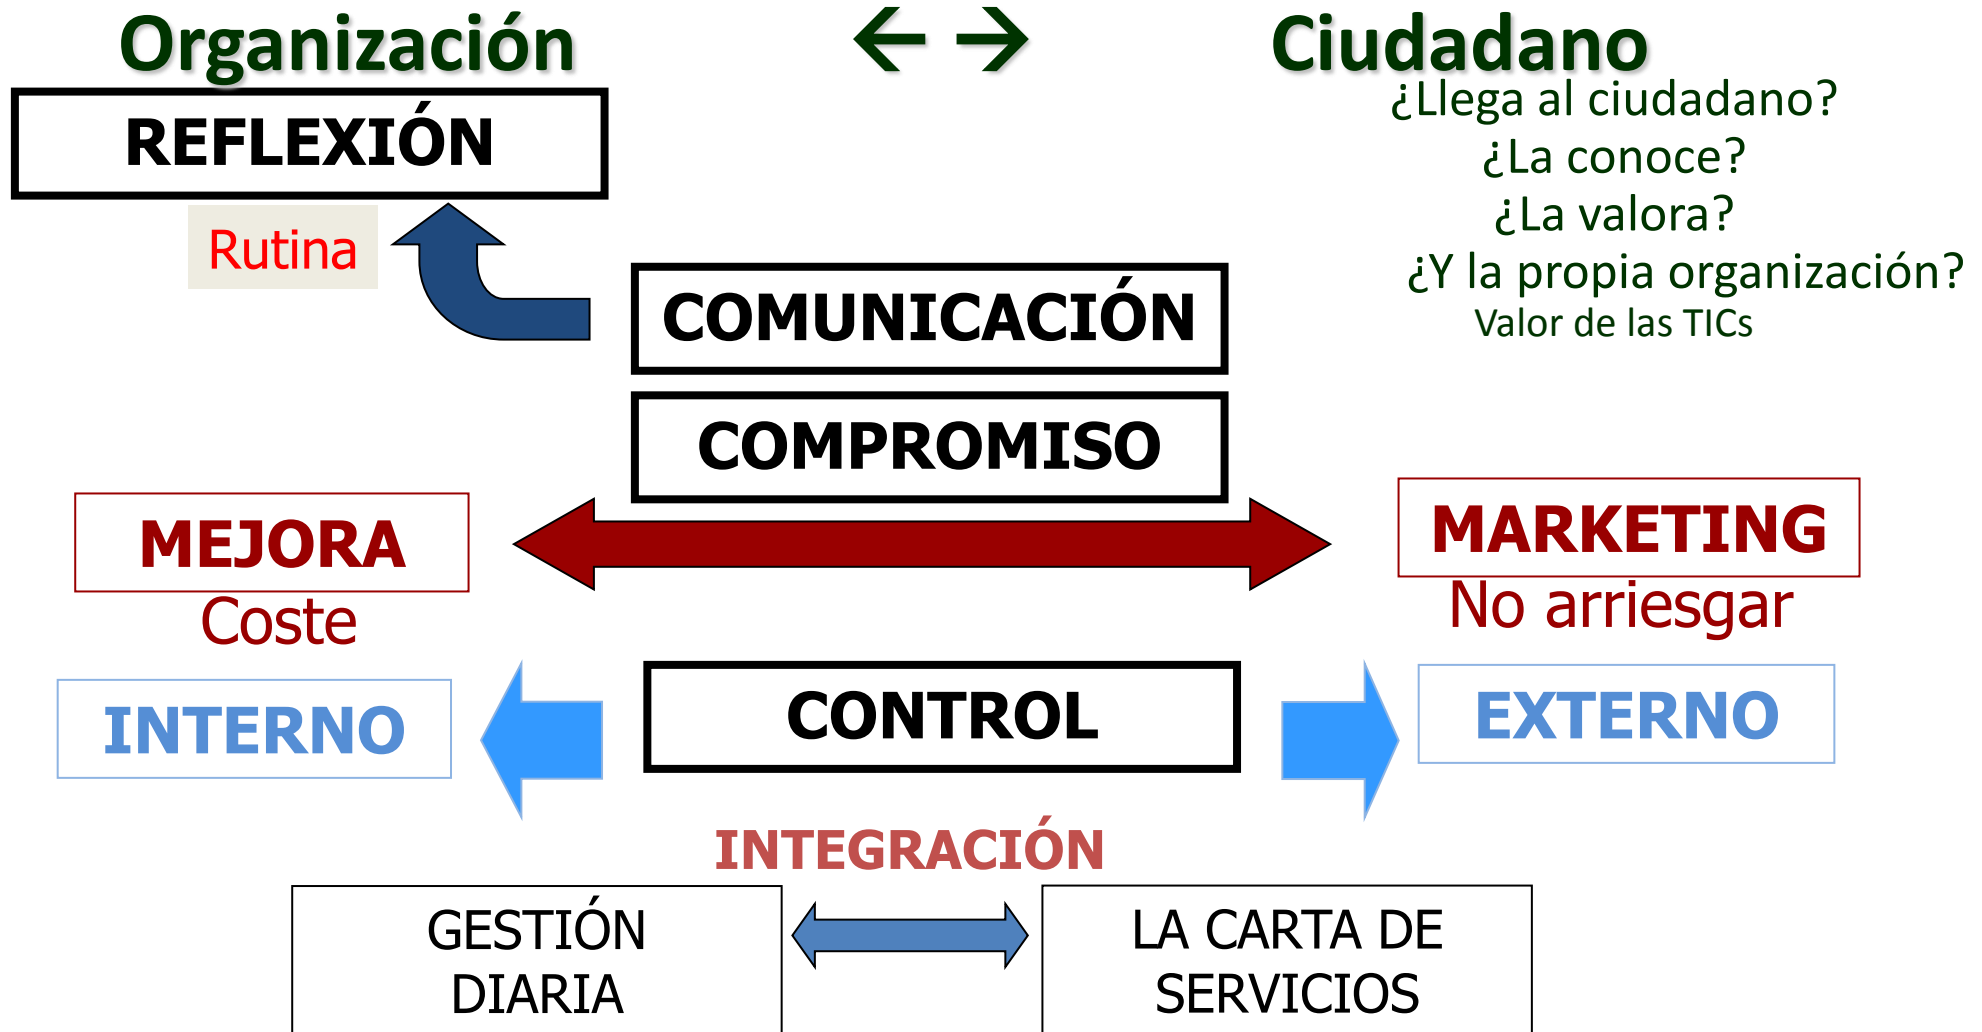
Organización ← → Ciudadano

¿Llega al ciudadano?
¿La conoce?
¿La valora?
¿Y la propia organización?
Valor de las TICs

REFLEXIÓN

Rutina

COMUNICACIÓN

COMPROMISO

MEJORA
Coste

MARKETING
No arriesgar

INTERNO

CONTROL

EXTERNO

INTEGRACIÓN

GESTIÓN DIARIA

LA CARTA DE SERVICIOS